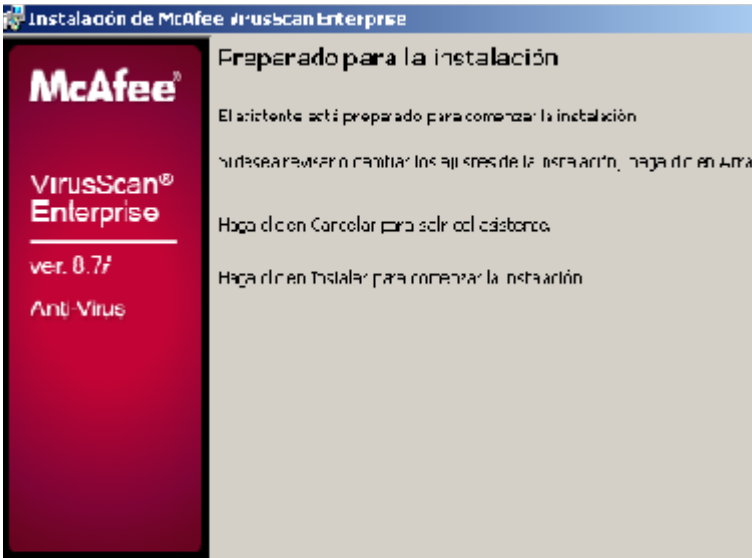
Instalación de McAfee VirusScan Enterprise

McAfee®

VirusScan® Enterprise

ver. 8.7i

Anti-Virus

Preparado para la instalación

El asistente está preparado para comenzar la instalación

Si desea revisar o cambiar los ajustes de la instalación, haga clic en Atrá

Haga clic en Cancelar para salir del asistente.

Haga clic en Instalar para comenzar la instalación.